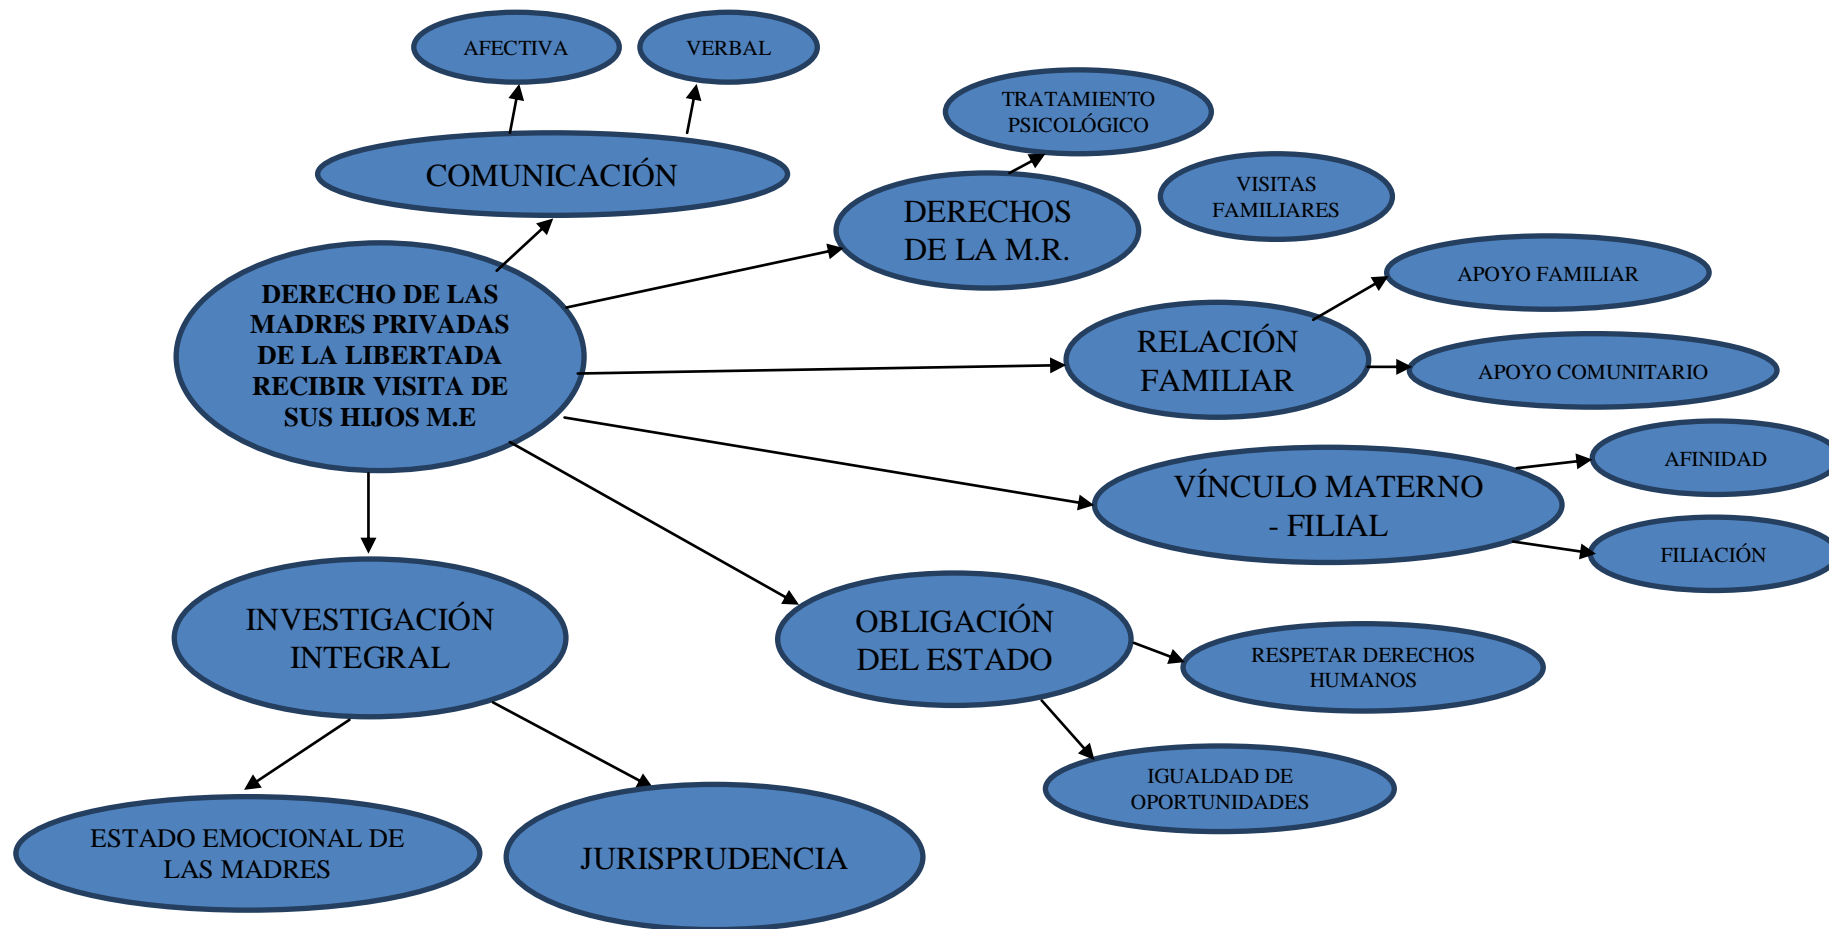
AFECTIVA

VERBAL

COMUNICACIÓN

TRATAMIENTO PSICOLÓGICO

DERECHOS DE LA M.R.

VISITAS FAMILIARES

DERECHO DE LAS MADRES PRIVADAS DE LA LIBERTADA RECIBIR VISITA DE SUS HIJOS M.E

APOYO FAMILIAR

RELACIÓN FAMILIAR

APOYO COMUNITARIO

AFINIDAD

VÍNCULO MATERNO - FILIAL

FILIACIÓN

INVESTIGACIÓN INTEGRAL

OBLIGACIÓN DEL ESTADO

RESPETAR DERECHOS HUMANOS

IGUALDAD DE OPORTUNIDADES

ESTADO EMOCIONAL DE LAS MADRES

JURISPRUDENCIA